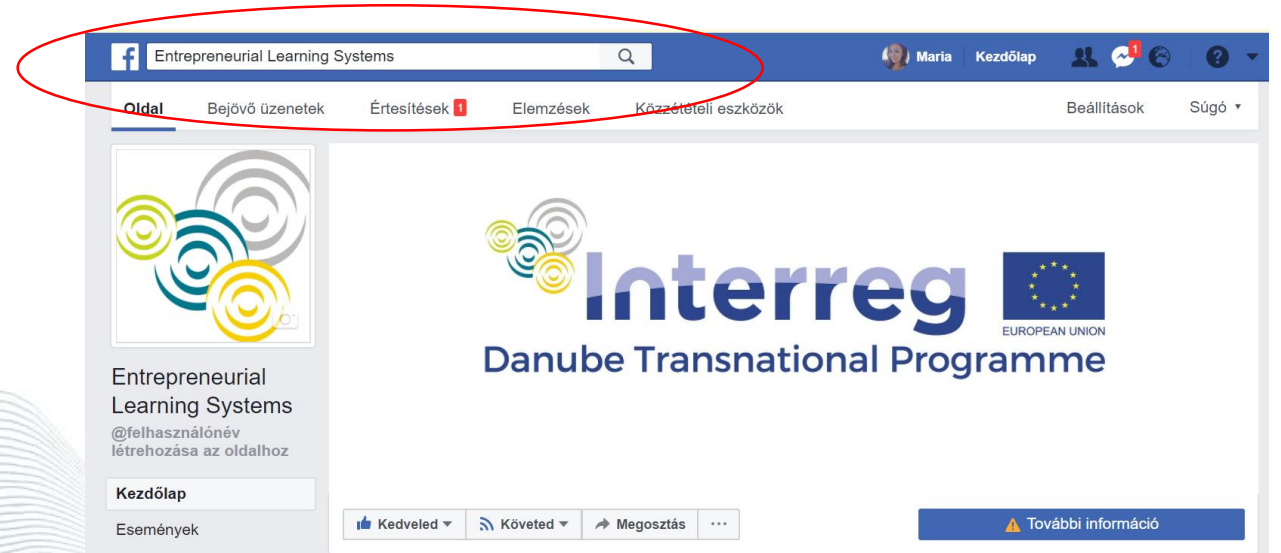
Entrepreneurial Learning Systems

Maria Kezdőlap 1

Oldal Bejövő üzenetek Értesítések 1 Elemzések Közzétételi eszközök Beállítások Súgó

Interreg

EUROPEAN UNION

Danube Transnational Programme

Entrepreneurial Learning Systems

@felhasználónév létrehozása az oldalhoz

Kezdőlap

Események

Kedveled Követed Megosztás ···

További információ